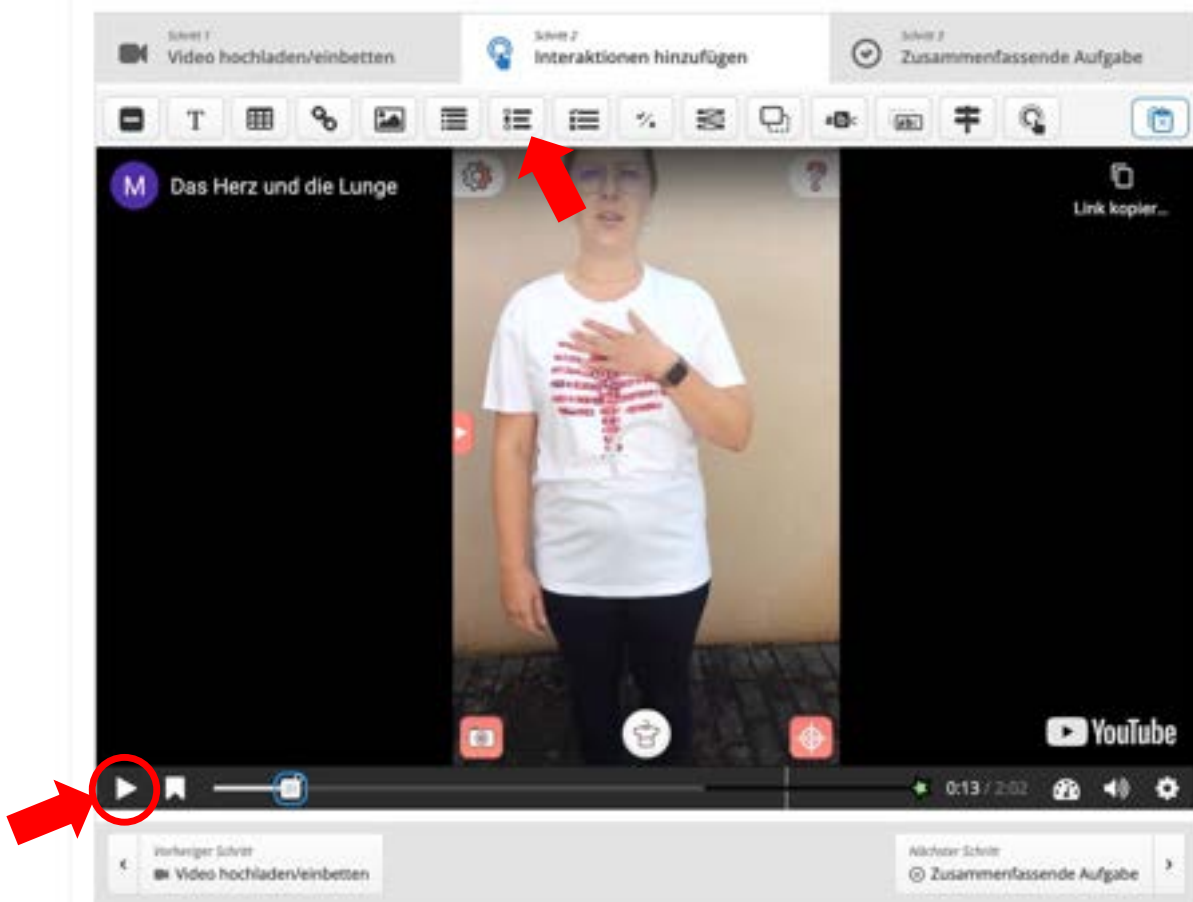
Schritt 1
Video hochladen/einbetten

Schritt 2
Interaktionen hinzufügen

Schritt 3
Zusammenfassende Aufgabe

T

M Das Herz und die Lunge

Link kopier...

YouTube

0:13 / 2:02

Vorheriger Schritt
Video hochladen/einbetten

Nächster Schritt
Zusammenfassende Aufgabe